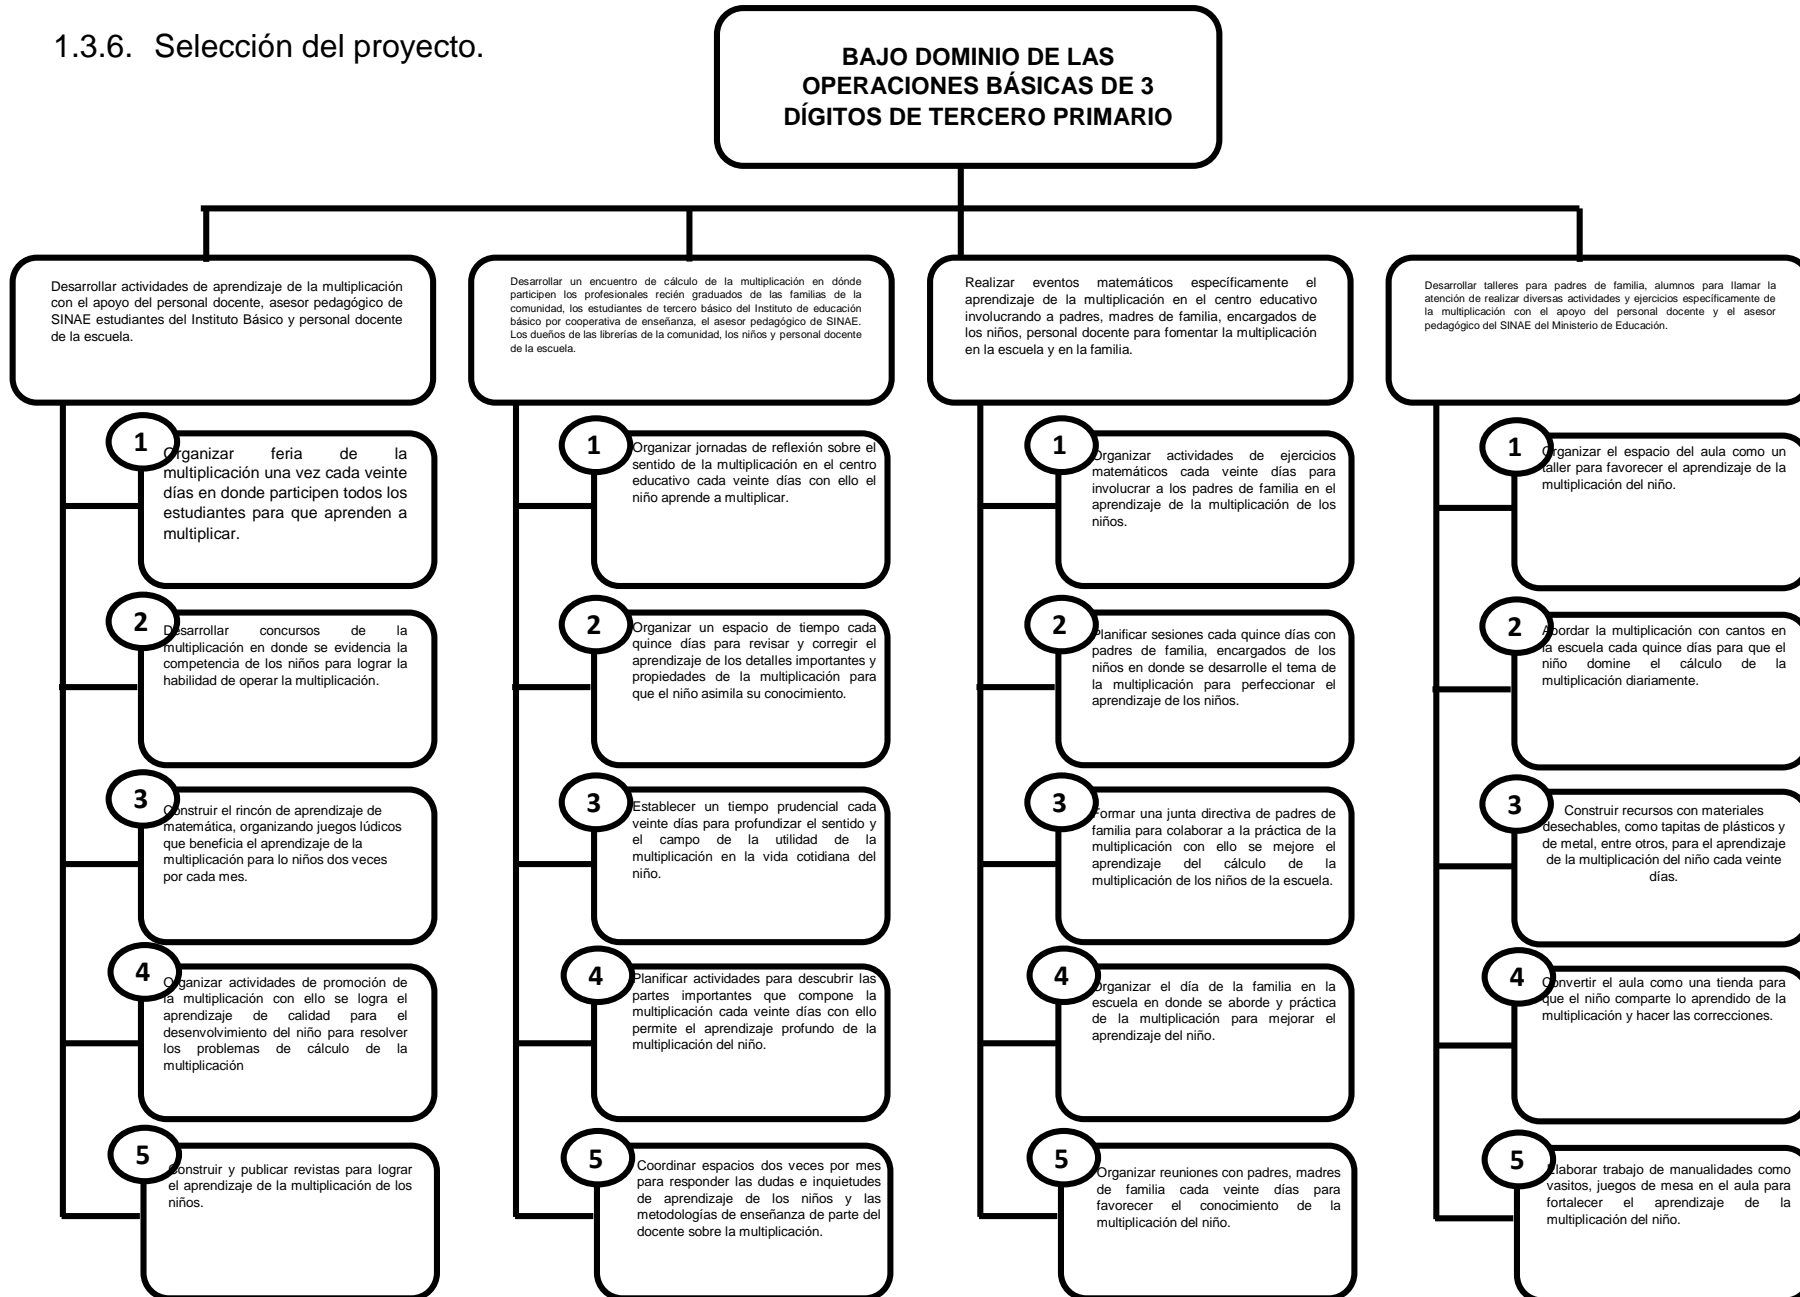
1.3.6. Selección del proyecto.

BAJO DOMINIO DE LAS OPERACIONES BÁSICAS DE 3 DÍGITOS DE TERCERO PRIMARIO

Desarrollar actividades de aprendizaje de la multiplicación con el apoyo del personal docente, asesor pedagógico de SINAE estudiantes del Instituto Básico y personal docente de la escuela.

1 Organizar feria de la multiplicación una vez cada veinte días en donde participen todos los estudiantes para que aprenden a multiplicar.

2 Desarrollar concursos de la multiplicación en donde se evidencia la competencia de los niños para lograr la habilidad de operar la multiplicación.

3 Construir el rincón de aprendizaje de matemática, organizando juegos lúdicos que beneficia el aprendizaje de la multiplicación para lo niños dos veces por cada mes.

4 Organizar actividades de promoción de la multiplicación con ello se logra el aprendizaje de calidad para el desenvolvimiento del niño para resolver los problemas de cálculo de la multiplicación

5 Construir y publicar revistas para lograr el aprendizaje de la multiplicación de los niños.

Desarrollar un encuentro de cálculo de la multiplicación en dónde participen los profesionales recién graduados de las familias de la comunidad, los estudiantes de tercero básico del Instituto de educación básico por cooperativa de enseñanza, el asesor pedagógico de SINAE. Los dueños de las librerías de la comunidad, los niños y personal docente de la escuela.

1 Organizar jornadas de reflexión sobre el sentido de la multiplicación en el centro educativo cada veinte días con ello el niño aprende a multiplicar.

2 Organizar un espacio de tiempo cada quince días para revisar y corregir el aprendizaje de los detalles importantes y propiedades de la multiplicación para que el niño asimila su conocimiento.

3 Establecer un tiempo prudencial cada veinte días para profundizar el sentido y el campo de la utilidad de la multiplicación en la vida cotidiana del niño.

4 Planificar actividades para descubrir las partes importantes que compone la multiplicación cada veinte días con ello permite el aprendizaje profundo de la multiplicación del niño.

5 Coordinar espacios dos veces por mes para responder las dudas e inquietudes de aprendizaje de los niños y las metodologías de enseñanza de parte del docente sobre la multiplicación.

Realizar eventos matemáticos específicamente el aprendizaje de la multiplicación en el centro educativo involucrando a padres, madres de familia, encargados de los niños, personal docente para fomentar la multiplicación en la escuela y en la familia.

1 Organizar actividades de ejercicios matemáticos cada veinte días para involucrar a los padres de familia en el aprendizaje de la multiplicación de los niños.

2 Planificar sesiones cada quince días con padres de familia, encargados de los niños en donde se desarrolle el tema de la multiplicación para perfeccionar el aprendizaje de los niños.

3 Formar una junta directiva de padres de familia para colaborar a la práctica de la multiplicación con ello se mejore el aprendizaje del cálculo de la multiplicación de los niños de la escuela.

4 Organizar el día de la familia en la escuela en donde se aborde y práctica de la multiplicación para mejorar el aprendizaje del niño.

5 Organizar reuniones con padres, madres de familia cada veinte días para favorecer el conocimiento de la multiplicación del niño.

Desarrollar talleres para padres de familia, alumnos para llamar la atención de realizar diversas actividades y ejercicios específicamente de la multiplicación con el apoyo del personal docente y el asesor pedagógico del SINAE del Ministerio de Educación.

1 Organizar el espacio del aula como un taller para favorecer el aprendizaje de la multiplicación del niño.

2 Abordar la multiplicación con cantos en la escuela cada quince días para que el niño domine el cálculo de la multiplicación diariamente.

3 Construir recursos con materiales desechables, como tapitas de plásticos y de metal, entre otros, para el aprendizaje de la multiplicación del niño cada veinte días.

4 Convertir el aula como una tienda para que el niño comparte lo aprendido de la multiplicación y hacer las correcciones.

5 Elaborar trabajo de manualidades como vasitos, juegos de mesa en el aula para fortalecer el aprendizaje de la multiplicación del niño.